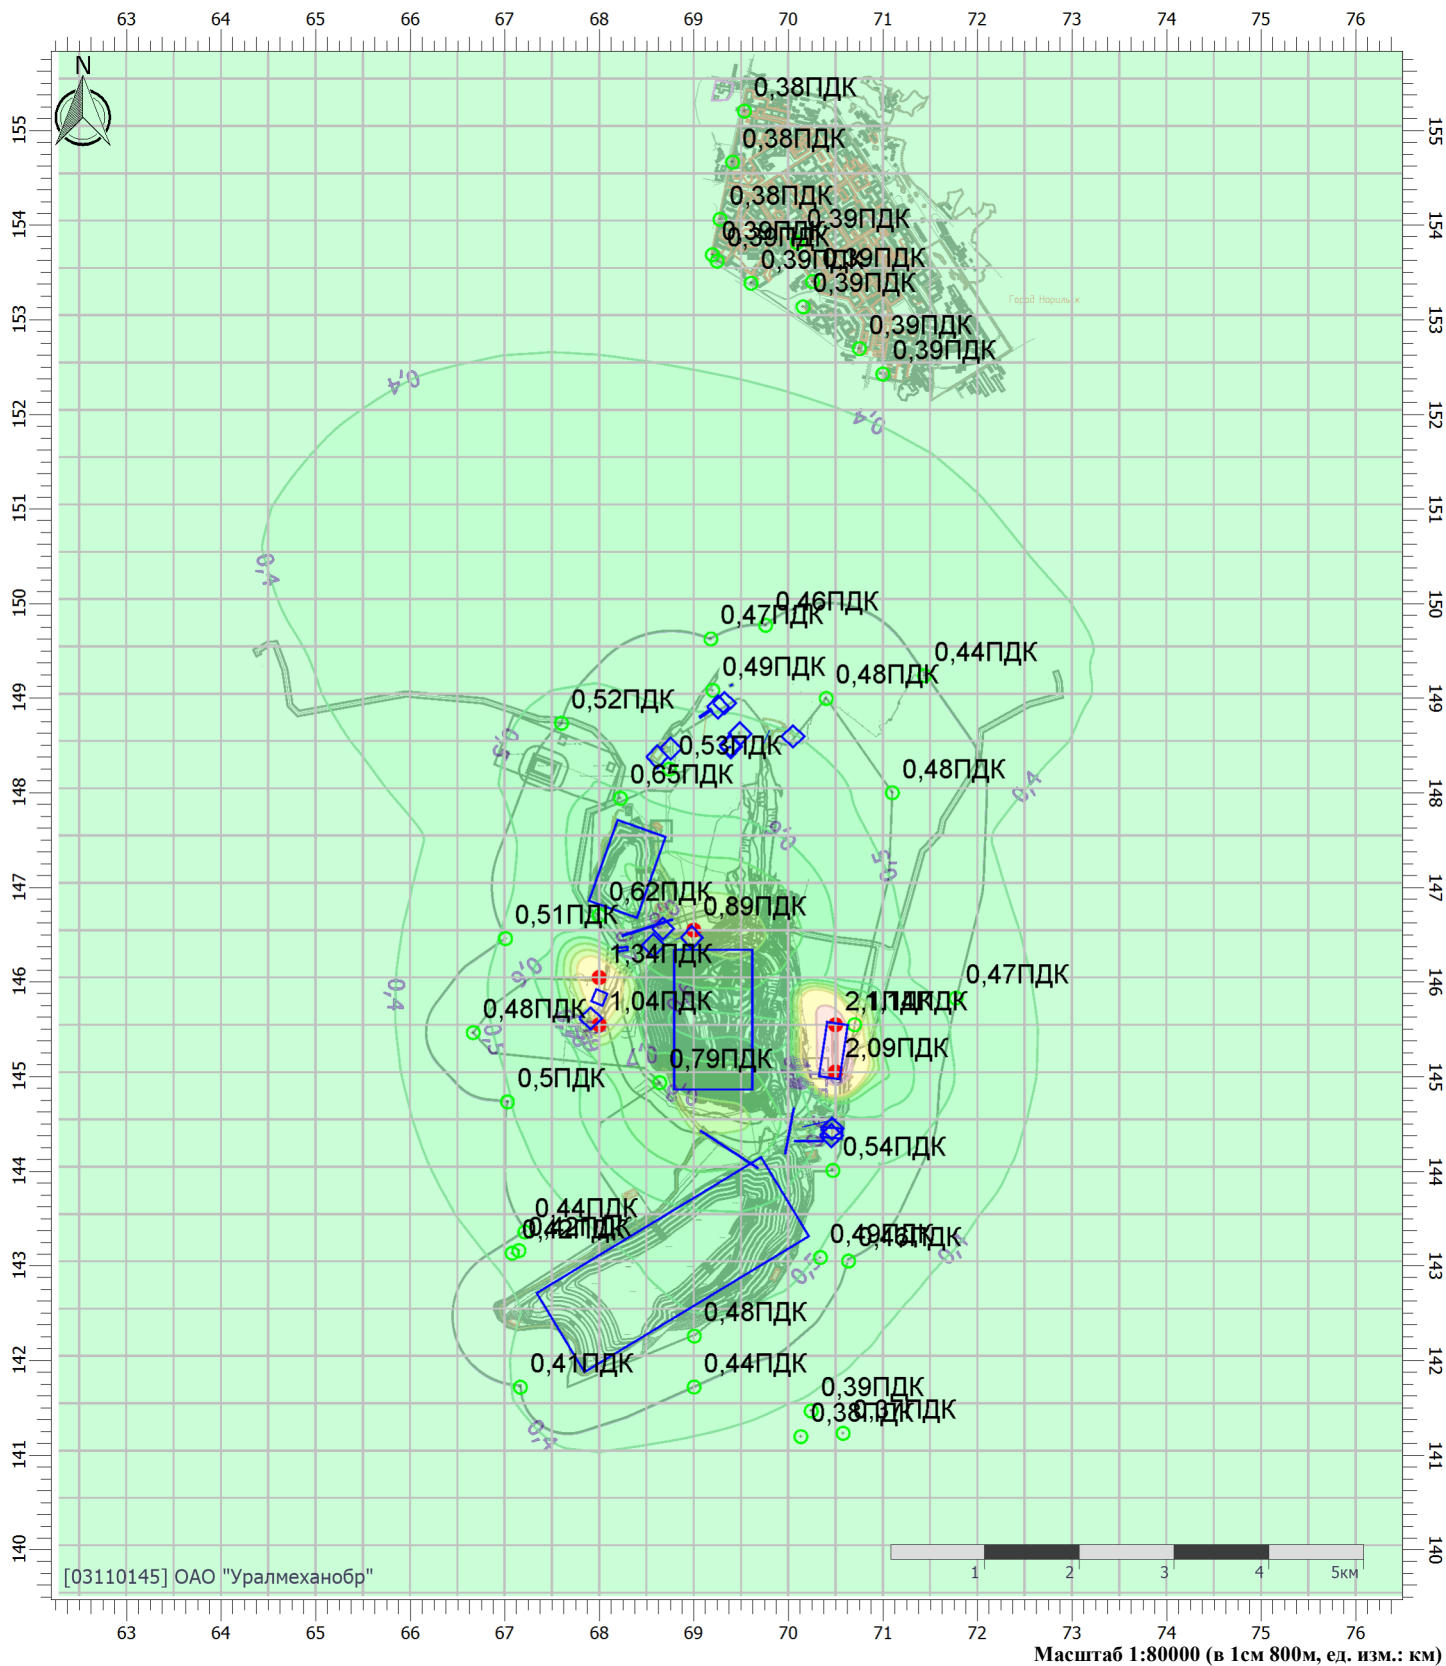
63 64 65 66 67 68 69 70 71 72 73 74 75 76

N

155 154 153 152 151 150 149 148 147 146 145 144 143 142 141 140

0,38ПДК
0,38ПДК
0,38ПДК
0,39ПДК
0,39ПДК
0,39ПДК
0,39ПДК
0,39ПДК
0,39ПДК
0,39ПДК
0,39ПДК

Город Норильск

0,4
0,4
0,4

0,47ПДК
0,46ПДК
0,49ПДК
0,48ПДК
0,44ПДК
0,52ПДК
0,53ПДК
0,65ПДК
0,48ПДК
0,5
0,4
0,5
0,62ПДК
0,51ПДК
0,89ПДК
1,34ПДК
0,47ПДК
0,4
1,04ПДК
2,11ПДК
0,48ПДК
2,09ПДК
0,79ПДК
0,5ПДК
0,54ПДК
0,44ПДК
0,42ПДК
0,49ПДК
0,46ПДК
0,48ПДК
0,41ПДК
0,44ПДК
0,39ПДК
0,38ПДК
0,37ПДК
0,4

[03110145] ОАО "Уралмеханобр"

1 2 3 4 5км

63 64 65 66 67 68 69 70 71 72 73 74 75 76

Масштаб 1:80000 (в 1см 800м, ед. изм.: км)